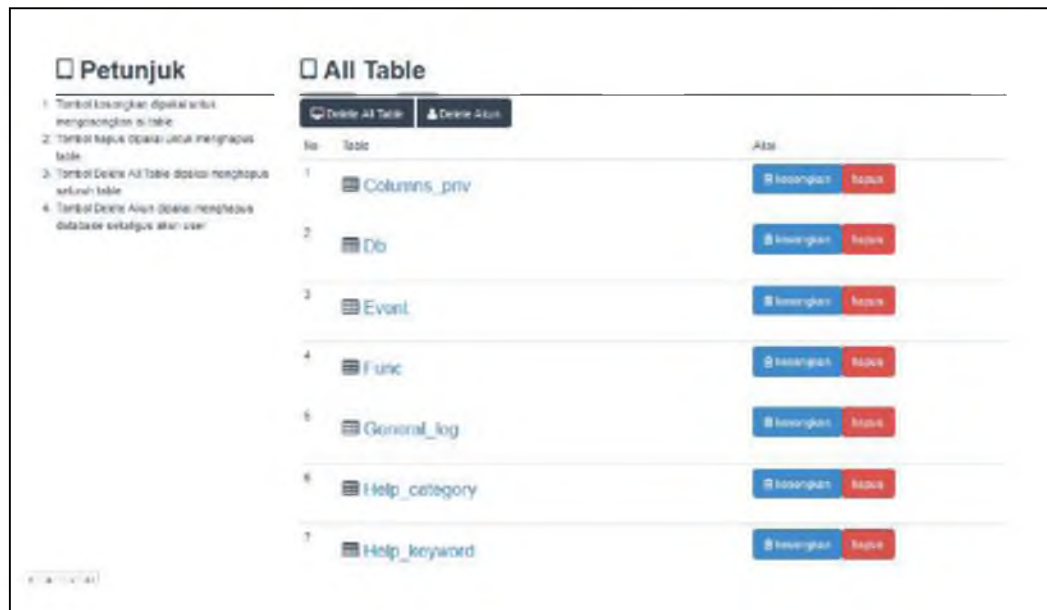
Petunjuk

1. Tombol kosongkan dipakai untuk mengosongkan isi table
2. Tombol hapus dipakai untuk menghapus table
3. Tombol Delete All Table dipakai menghapus seluruh table
4. Tombol Delete Akun dipakai menghapus database sekaligus akun user

All Table

Delete All Table | Delete Akun

| No | Table | Aksi |
|---|---|---|
| 1 | Columns_priv | kosongkan hapus |
| 2 | Db | kosongkan hapus |
| 3 | Event | kosongkan hapus |
| 4 | Func | kosongkan hapus |
| 5 | General_log | kosongkan hapus |
| 6 | Help_category | kosongkan hapus |
| 7 | Help_keyword | kosongkan hapus |

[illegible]